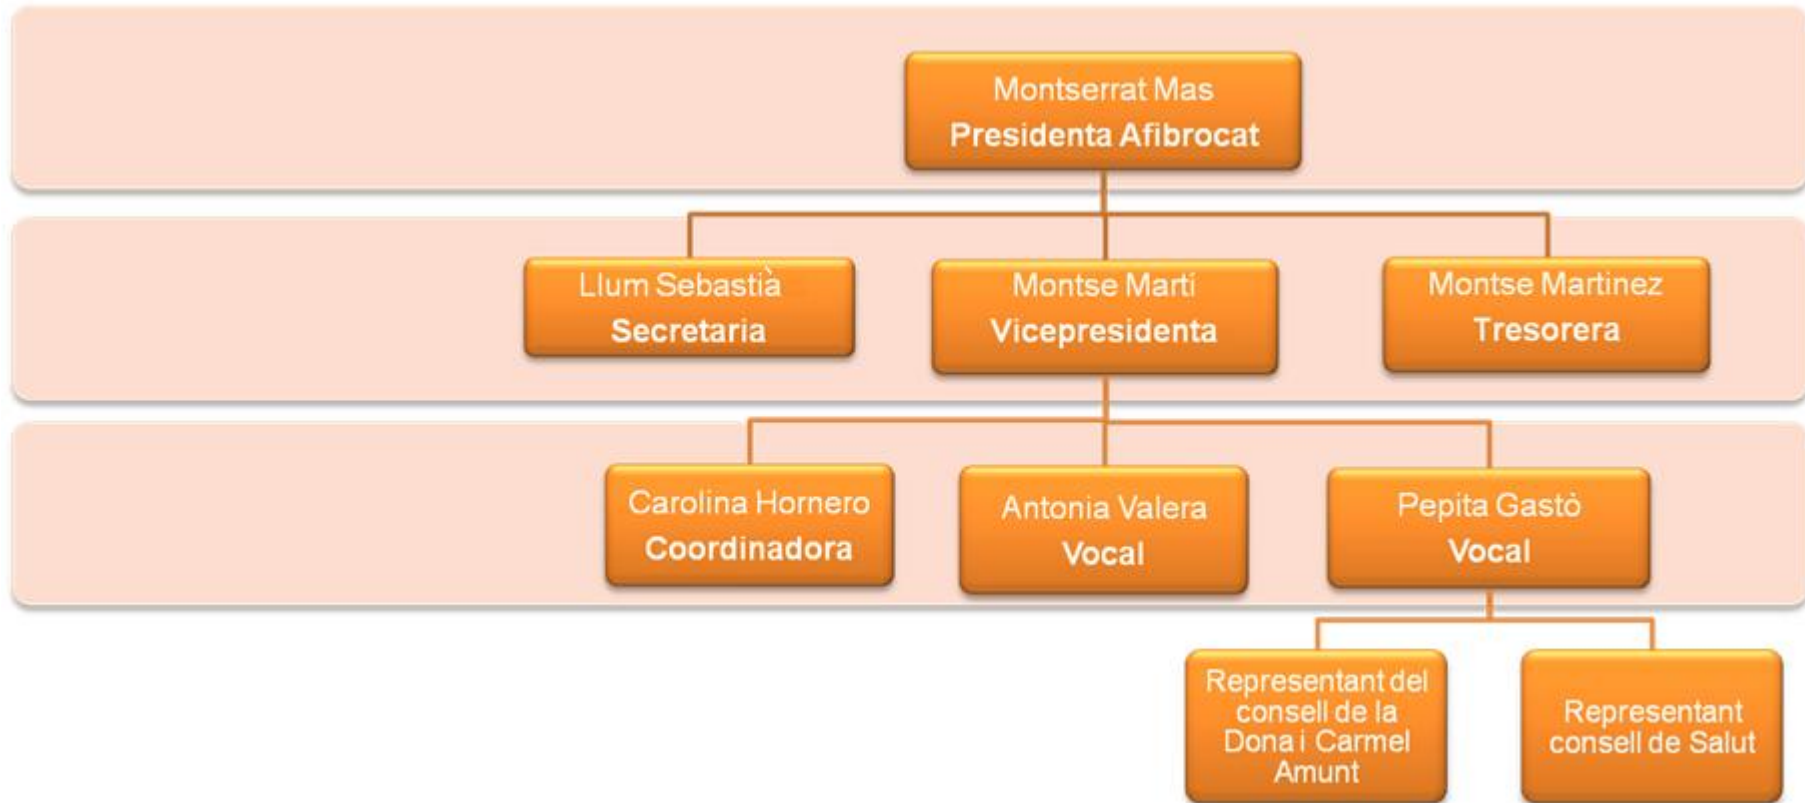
Montserrat Mas
Presidenta Afibrocat

Llum Sebastià
Secretaria

Montse Martí
Vicepresidenta

Montse Martinez
Tresorera

Carolina Hornero
Coordinadora

Antonia Valera
Vocal

Pepita Gastò
Vocal

Representant del consell de la Dona i Carmel Amunt

Representant consell de Salut